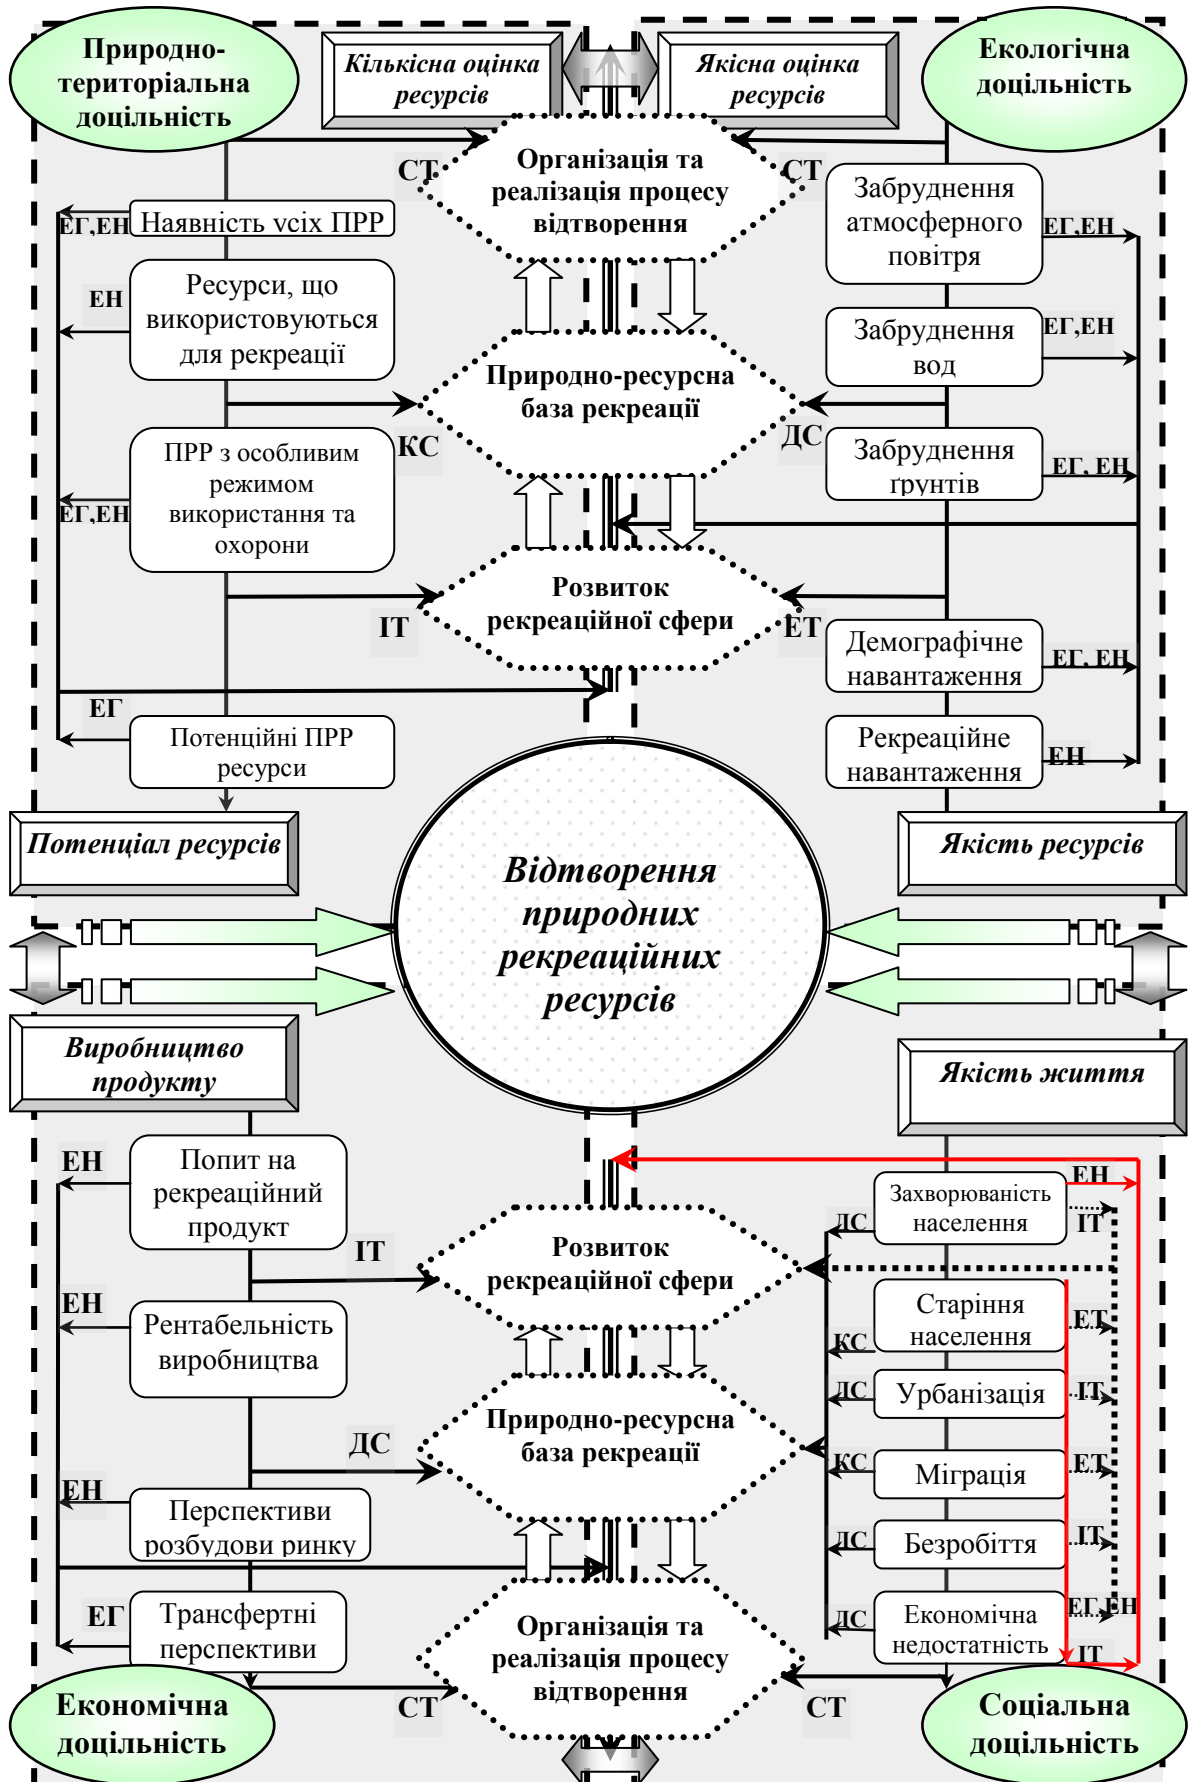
Природно-територіальна доцільність

Кількісна оцінка ресурсів

Якісна оцінка ресурсів

Екологічна доцільність

СТ

Організація та реалізація процесу відтворення

СТ

ЕГ,ЕН Наявність всіх ПРР

Забруднення атмосферного повітря

ЕГ,ЕН

ЕН

Ресурси, що використовуються для рекреації

Забруднення вод

ЕГ,ЕН

Природно-ресурсна база рекреації

КС

ДС

ПРР з особливим режимом використання та охорони

Забруднення ґрунтів

ЕГ, ЕН

ЕГ,ЕН

Розвиток рекреаційної сфери

ІТ

ЕТ

Демографічне навантаження

ЕГ, ЕН

ЕГ

Потенційні ПРР ресурси

Рекреаційне навантаження

ЕН

Потенціал ресурсів

Якість ресурсів

Відтворення природних рекреаційних ресурсів

Виробництво продукту

Якість життя

ЕН

Попит на рекреаційний продукт

ЕН

Захворюваність населення

ІТ

ДС

ІТ

Розвиток рекреаційної сфери

ЕН

Старіння населення

ЕТ

Рентабельність виробництва

КС

ДС

Урбанізація

ІТ

ДС

Природно-ресурсна база рекреації

КС

Міграція

ЕТ

ЕН

Перспективи розбудови ринку

ДС

Безробіття

ІТ

ЕГ

Трансфертні перспективи

ДС

Економічна недостатність

ЕГ,ЕН

ІТ

Економічна доцільність

СТ

Організація та реалізація процесу відтворення

СТ

Соціальна доцільність